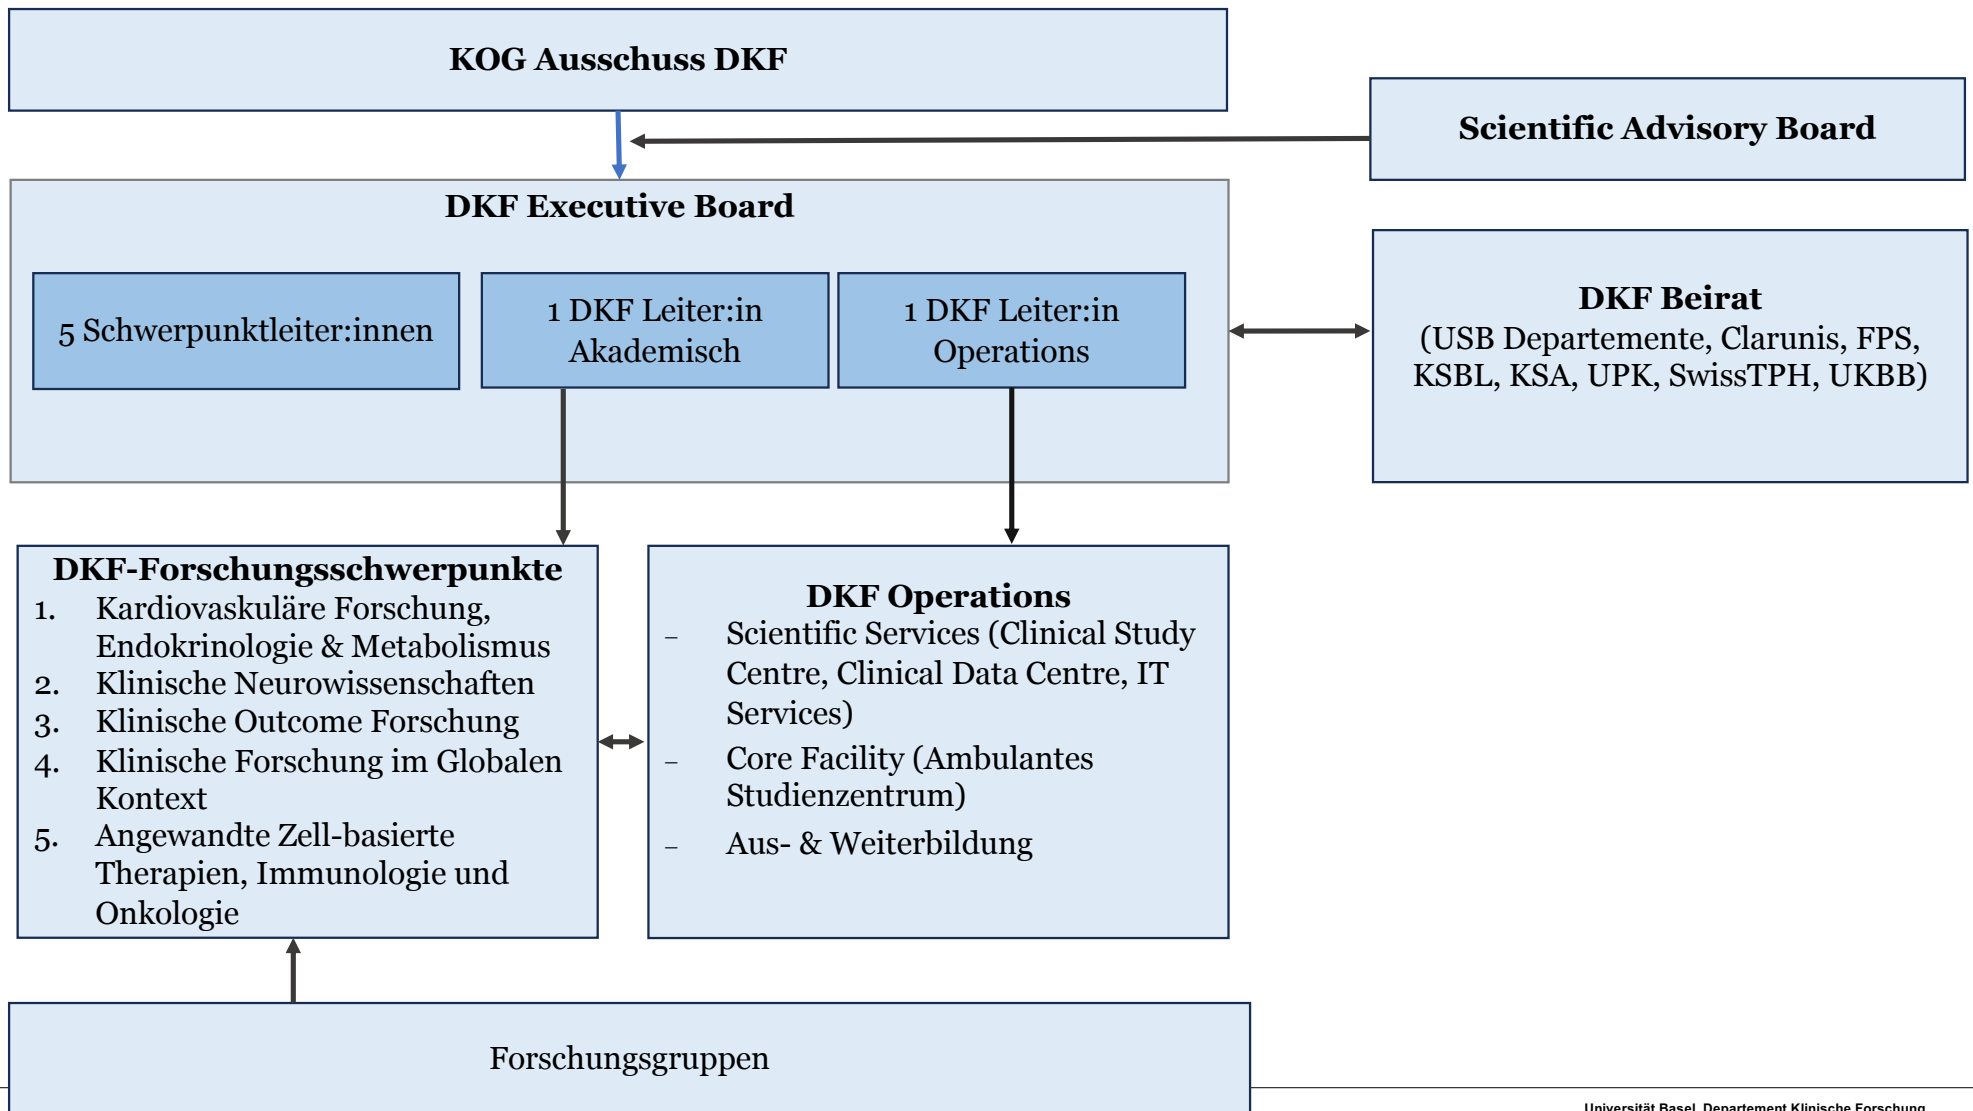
KOG Ausschuss DKF

Scientific Advisory Board

DKF Executive Board

5 Schwerpunktleiter:innen

1 DKF Leiter:in Akademisch

1 DKF Leiter:in Operations

DKF Beirat
(USB Departemente, Clarunis, FPS, KSBL, KSA, UPK, SwissTPH, UKBB)

DKF-Forschungsschwerpunkte
1. Kardiovaskuläre Forschung, Endokrinologie & Metabolismus
2. Klinische Neurowissenschaften
3. Klinische Outcome Forschung
4. Klinische Forschung im Globalen Kontext
5. Angewandte Zell-basierte Therapien, Immunologie und Onkologie

DKF Operations
– Scientific Services (Clinical Study Centre, Clinical Data Centre, IT Services)
– Core Facility (Ambulantes Studienzentrum)
– Aus- & Weiterbildung

Forschungsgruppen

Universität Basel, Departement Klinische Forschung